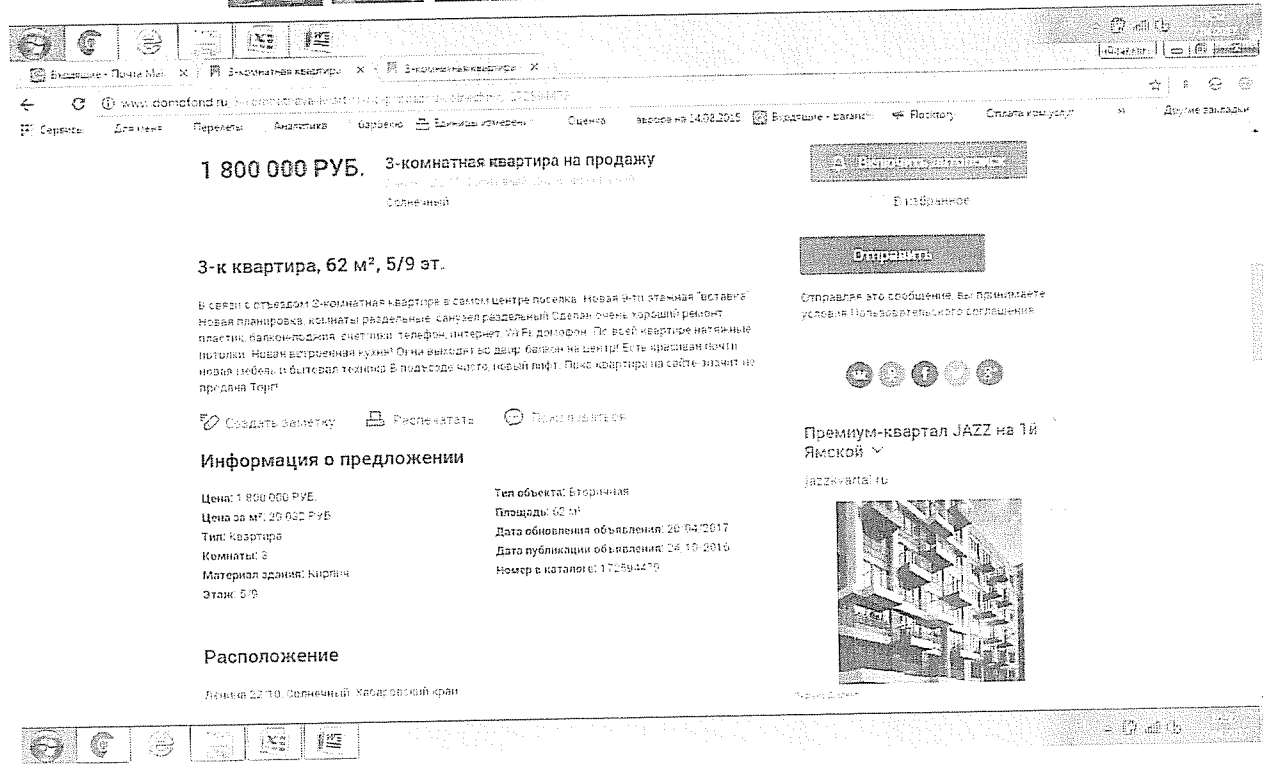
Входящие - Почта Mail × 3-комнатная квартира × 3-комнатная квартира ×

www.domofond.ru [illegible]

Сервисы Для меня Перелеты Аналитика барбекю Единицы измерения Оценка вверх на 14.08.2015 Входящие - baranov Flocktory Оплата ком.услуг Другие закладки

1 800 000 РУБ. 3-комнатная квартира на продажу

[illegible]

Солнечный

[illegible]

Избранное

3-к квартира, 62 м², 5/9 эт.

В связи с отъездом 3-комнатная квартира в самом центре поселка. Новая 9-ти этажная "вставка" Новая планировка, комнаты раздельные, санузел раздельный Сделан очень хороший ремонт пластик, балкон-лоджия, счетчики, телефон, интернет, Wi-Fi домофон. По всей квартире натяжные потолки. Новая встроенная кухня! Окна выходят во двор, балкон на центр! Есть красивая почти новая мебель и бытовая техника В подъезде чисто, новый лифт. Пока квартира на сайте значит не продана Торг!

Создать заметку Распечатать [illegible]

Отправить

Отправляя это сообщение, вы принимаете условия Пользовательского соглашения

Информация о предложении

Цена: 1 800 000 РУБ.
Цена за м²: 29 032 РУБ
Тип: Квартира
Комнаты: 3
Материал здания: Кирпич
Этаж: 5/9

Тип объекта: Вторичная
Площадь: 62 м²
Дата обновления объявления: 20/04/2017
Дата публикации объявления: 24.10.2016
Номер в каталоге: 172594470

Премиум-квартал JAZZ на 1й Ямской

jazzkvartal.ru

Расположение

Ленина 22/10, Солнечный, Хабаровский край